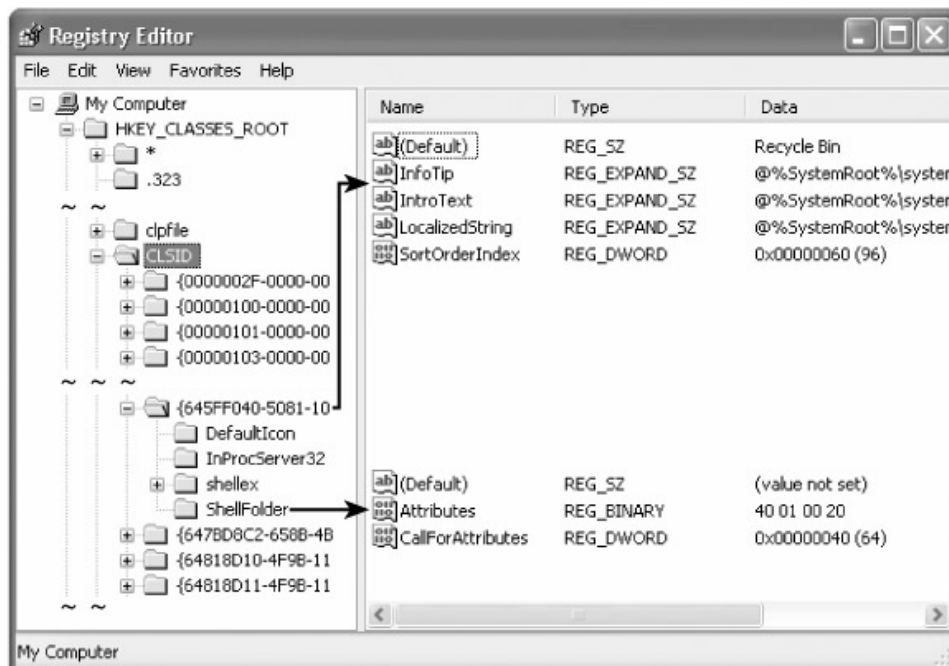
Registry Editor

File Edit View Favorites Help

My Computer
HKEY_CLASSES_ROOT
*
.323
~ ~
clpfile
CLSID
{0000002F-0000-00
{00000100-0000-00
{00000101-0000-00
{00000103-0000-00
~ ~ ~
{645FF040-5081-10
DefaultIcon
InProcServer32
shellex
ShellFolder
{647BD8C2-658B-4B
{64818D10-4F9B-11
{64818D11-4F9B-11
~ ~

| Name | Type | Data |
|---|---|---|
| (Default) | REG_SZ | Recycle Bin |
| InfoTip | REG_EXPAND_SZ | @%SystemRoot%\syster |
| IntroText | REG_EXPAND_SZ | @%SystemRoot%\syster |
| LocalizedString | REG_EXPAND_SZ | @%SystemRoot%\syster |
| SortOrderIndex | REG_DWORD | 0x00000060 (96) |

| Name | Type | Data |
|---|---|---|
| (Default) | REG_SZ | (value not set) |
| Attributes | REG_BINARY | 40 01 00 20 |
| CallForAttributes | REG_DWORD | 0x00000040 (64) |

My Computer